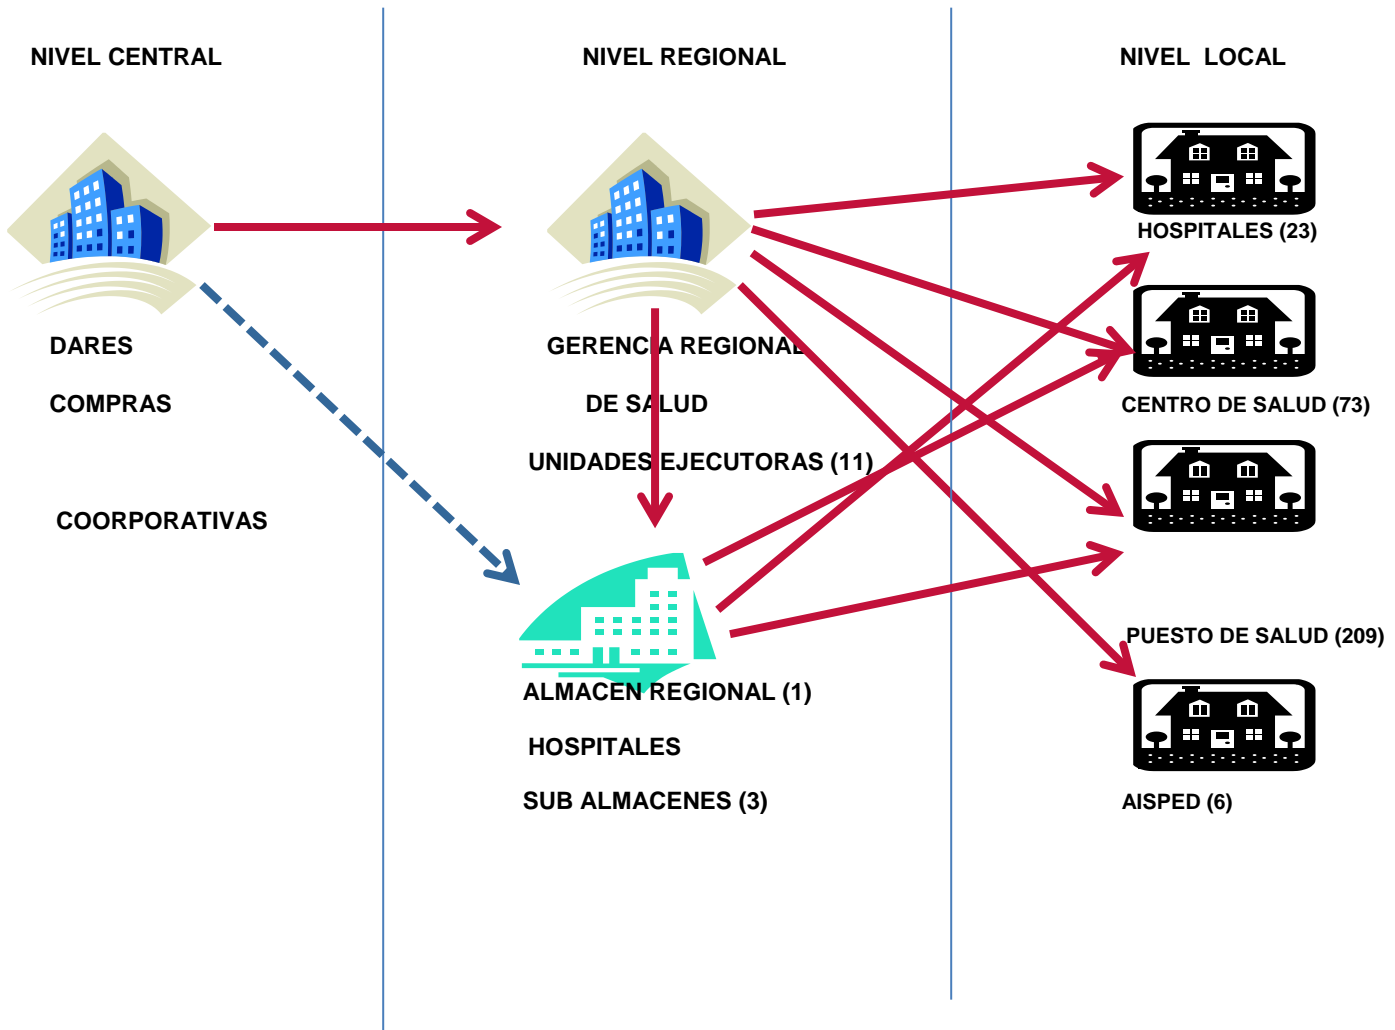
NIVEL CENTRAL

NIVEL REGIONAL

NIVEL LOCAL

DARES

COMPRAS

COORPORATIVAS

GERENCIA REGIONAL

DE SALUD

UNIDADES EJECUTORAS (11)

ALMACEN REGIONAL (1)

HOSPITALES

SUB ALMACENES (3)

HOSPITALES (23)

CENTRO DE SALUD (73)

PUESTO DE SALUD (209)

AISPED (6)